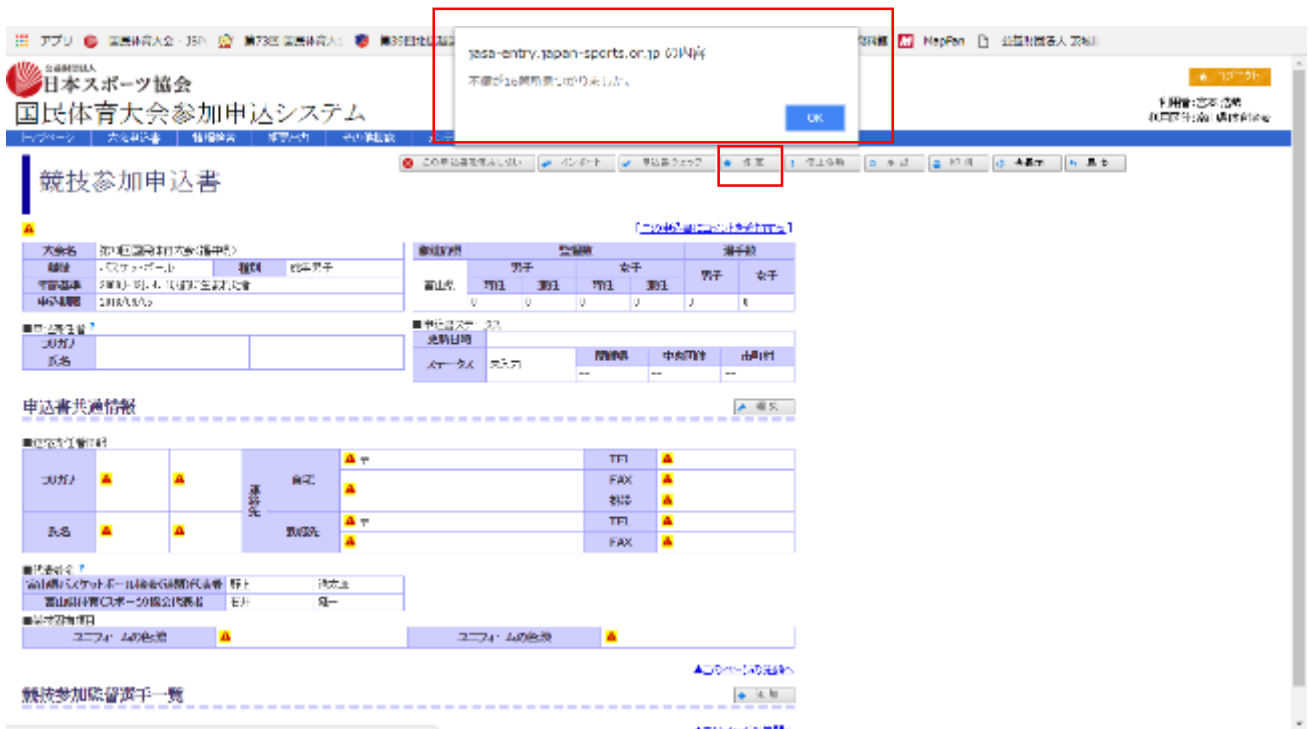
アプリ　国民体育大会 - JSP　第73回 国民体育大会　第39回全国…　NapFan　公益財団法人 富山…

jasa-entry.japan-sports.or.jp の内容

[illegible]

OK

公益財団法人
日本スポーツ協会

国民体育大会参加申込システム

ログアウト

トップページ　大会申込書　情報検索　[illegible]　参加申込一覧

この申込書を保存しない　インポート　申込書チェック　保存　仮上申　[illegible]　印刷　再表示　戻る

競技参加申込書

[この競技参加申込書について]

| 大会名 | 第73回国民体育大会(福井県) | | |
|---|---|---|---|
| 競技 | バスケットボール | 種別 | 成年男子 |
| 年齢基準 | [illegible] | | |
| 申込期限 | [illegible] | | |

| 参加区分 | 登録数 | | | | 選手数 | |
|---|---|---|---|---|---|---|
| | 男子 | | 女子 | | 男子 | 女子 |
| | 正選 | 補員 | 正選 | 補員 | | |
| 富山県 | 0 | 0 | 0 | 0 | 0 | 0 |

■申込責任者

| フリガナ | | |
|---|---|---|
| 氏名 | | |

■申込書ステータス

| 受信日時 | | | |
|---|---|---|---|
| ステータス | 未入力 | 開始日 | 中央団体 | 申請日 |
| | | -- | -- | -- |

申込書共通情報

編集

■監督責任者情報

| フリガナ | | | 連絡先 | 自宅 | 〒 | TEL | |
|---|---|---|---|---|---|---|---|
| | | | | | | FAX | |
| | | | | | | 携帯 | |
| 氏名 | | | | 勤務先 | 〒 | TEL | |
| | | | | | | FAX | |

■代表者名

| 富山県バスケットボール協会(競技団体)代表者 | 野上 | 浩太郎 |
|---|---|---|
| 富山県体育(スポーツ)協会代表者 | 石井 | 隆一 |

■競技別項目

| ユニフォームの色(濃) | | ユニフォームの色(淡) | |
|---|---|---|---|

▲このページの先頭へ

競技参加監督選手一覧

追加